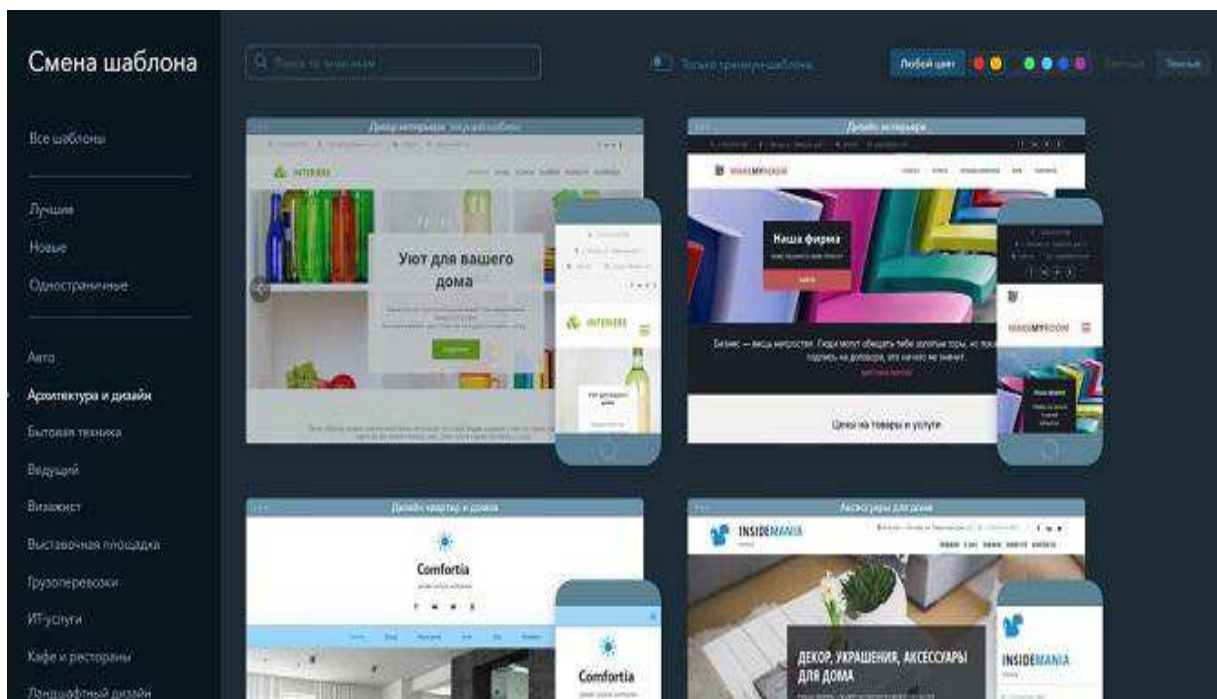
Смена шаблона

Все шаблоны

Лучшие
Новые
Одностраничные

Авто
Архитектура и дизайн
Бытовая техника
Ведущий
Визажист
Выставочная площадка
Грузоперевозки
ИТ-услуги
Кафе и рестораны
Ландшафтный дизайн

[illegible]

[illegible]

Любой цвет

Тёмные

Дизайн интерьера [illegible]

INTERIERE

Уют для вашего дома

Дизайн интерьера

MAKEMYROOM

Наша фирма

Бизнес — вещь непростая. Люди могут обещать тебе золотые горы, но пока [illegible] подпись на договоре, это ничего не значит.

Цены на товары и услуги

MAKEMYROOM

Дизайн квартир и домов

Comfortia

Comfortia

Аксессуары для дома

INSIDEMANIA

ДЕКОР, УКРАШЕНИЯ, АКСЕССУАРЫ ДЛЯ ДОМА

INSIDEMANIA